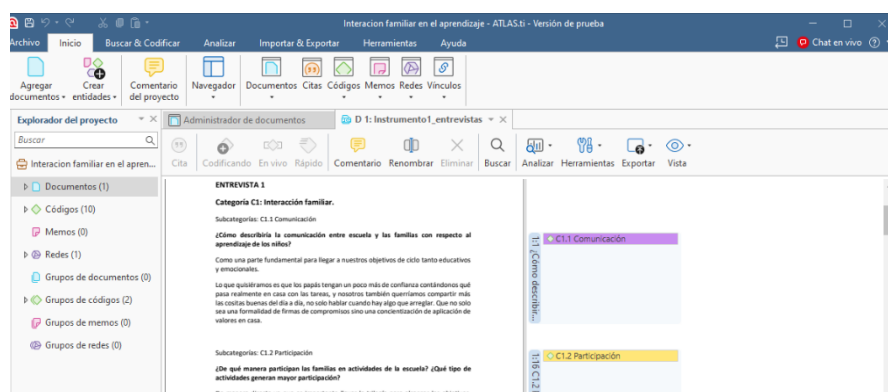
Interacion familiar en el aprendizaje - ATLAS.ti - Versión de prueba

Archivo Inicio Buscar & Codificar Analizar Importar & Exportar Herramientas Ayuda Chat en vivo

Agregar documentos Crear entidades Comentario del proyecto Navegador Documentos Citas Códigos Memos Redes Vínculos

Explorador del proyecto
Buscar
Interacion familiar en el apren...
Documentos (1)
Códigos (10)
Memos (0)
Redes (1)
Grupos de documentos (0)
Grupos de códigos (2)
Grupos de memos (0)
Grupos de redes (0)

Administrador de documentos
D 1: Instrumento1_entrevistas

Cita Codificando En vivo Rápido Comentario Renombrar Eliminar Buscar Analizar Herramientas Exportar Vista

ENTREVISTA 1

Categoría C1: Interacción familiar.

Subcategorías: C1.1 Comunicación

¿Cómo describiría la comunicación entre escuela y las familias con respecto al aprendizaje de los niños?

Como una parte fundamental para llegar a nuestros objetivos de ciclo tanto educativos y emocionales.

Lo que quisiéramos es que los papás tengan un poco más de confianza contándonos que pasa realmente en casa con las tareas, y nosotros también querríamos compartir más las cositas buenas del día a día, no solo hablar cuando hay algo que arreglar. Que no solo sea una formalidad de firmas de compromisos sino una concientización de aplicación de valores en casa.

Subcategorías: C1.2 Participación

¿De qué manera participan las familias en actividades de la escuela? ¿Qué tipo de actividades generan mayor participación?

1:1 ¿Cómo describi...
C1.1 Comunicación
1:16 C1.2
C1.2 Participación